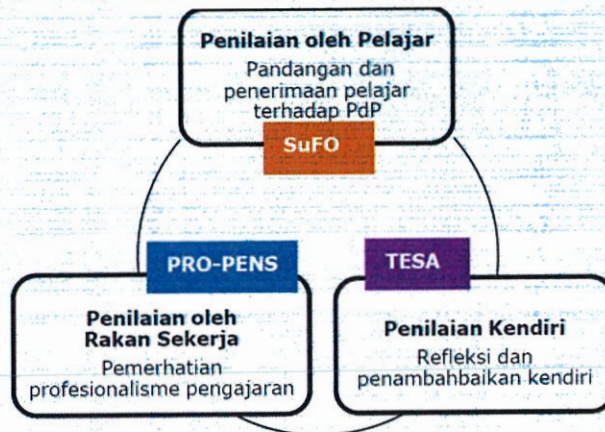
Penilaian oleh Pelajar
Pandangan dan penerimaan pelajar terhadap PdP

SuFO

PRO-PENS

TESA

Penilaian oleh Rakan Sekerja
Pemerhatian profesionalisme pengajaran

Penilaian Kendiri
Refleksi dan penambahbaikan kendiri